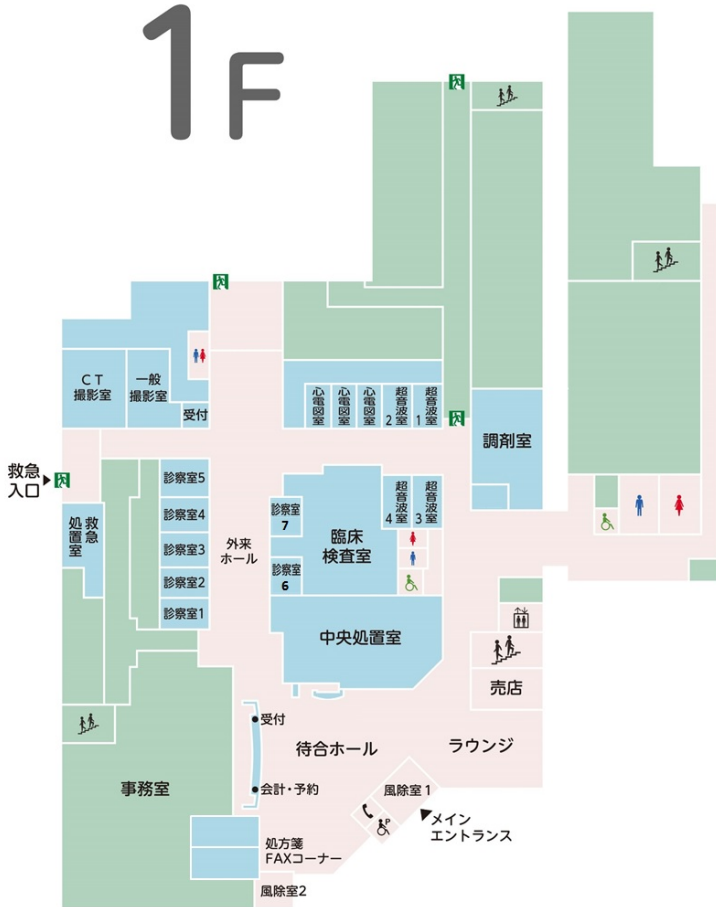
1F

CT撮影室

一般撮影室

受付

心電図室

心電図室

心電図室

超音波室 2

超音波室 1

調剤室

救急入口

救急処置室

診察室5

診察室4

診察室3

診察室2

診察室1

外来ホール

診察室 7

診察室 6

臨床検査室

超音波室 4

超音波室 3

中央処置室

売店

受付

待合ホール

ラウンジ

会計・予約

事務室

風除室 1

メインエントランス

処方箋FAXコーナー

風除室2